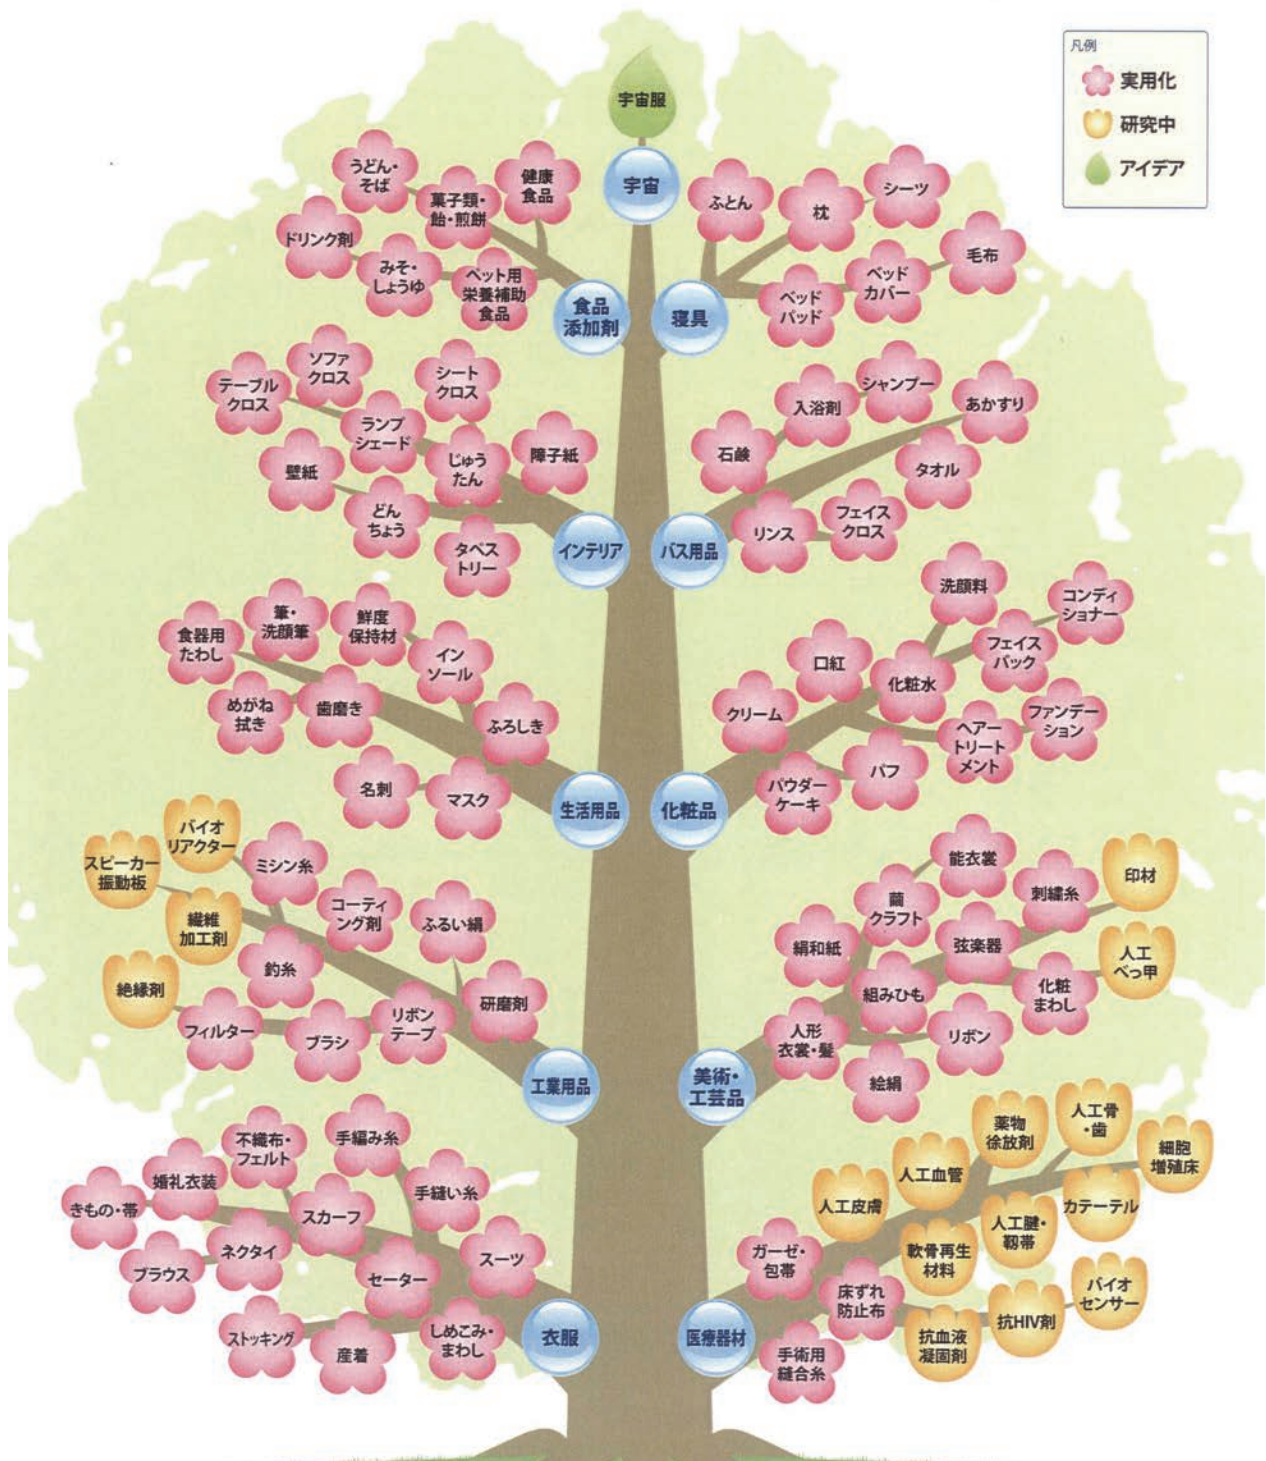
凡例
実用化
研究中
アイデア

宇宙服
宇宙

うどん・そば
菓子類・飴・煎餅
健康食品
ドリンク剤
みそ・しょうゆ
ペット用栄養補助食品
食品添加剤

ふとん
枕
シーツ
ベッドカバー
毛布
ベッドパッド
寝具

ソファクロス
テーブルクロス
シートクロス
ランプシェード
じゅうたん
障子紙
壁紙
どんちょう
タペストリー
インテリア

入浴剤
シャンプー
あかすり
石鹸
タオル
リンス
フェイスクロス
バス用品

筆・洗顔筆
鮮度保持材
食器用たわし
インソール
めがね拭き
歯磨き
ふろしき
名刺
マスク
生活用品

洗顔料
コンディショナー
口紅
フェイスパック
化粧水
クリーム
ファンデーション
ヘアートリートメント
パフ
パウダーケーキ
化粧品

バイオリアクター
スピーカー振動板
ミシン糸
繊維加工剤
コーティング剤
ふるい絹
釣糸
絶縁剤
研磨剤
フィルター
リボンテープ
ブラシ
工業用品

能衣裳
繭クラフト
刺繍糸
印材
絹和紙
弦楽器
人工べっ甲
組みひも
化粧まわし
人形衣裳・髪
リボン
絵絹
美術・工芸品

不織布・フェルト
手編み糸
婚礼衣装
手縫い糸
きもの・帯
スカーフ
ネクタイ
スーツ
ブラウス
セーター
ストッキング
産着
しめこみ・まわし
衣服

薬物徐放剤
人工骨・歯
人工血管
細胞増殖床
人工皮膚
カテーテル
人工腱・靭帯
ガーゼ・包帯
軟骨再生材料
床ずれ防止布
バイオセンサー
抗HIV剤
抗血液凝固剤
手術用縫合糸
医療器材